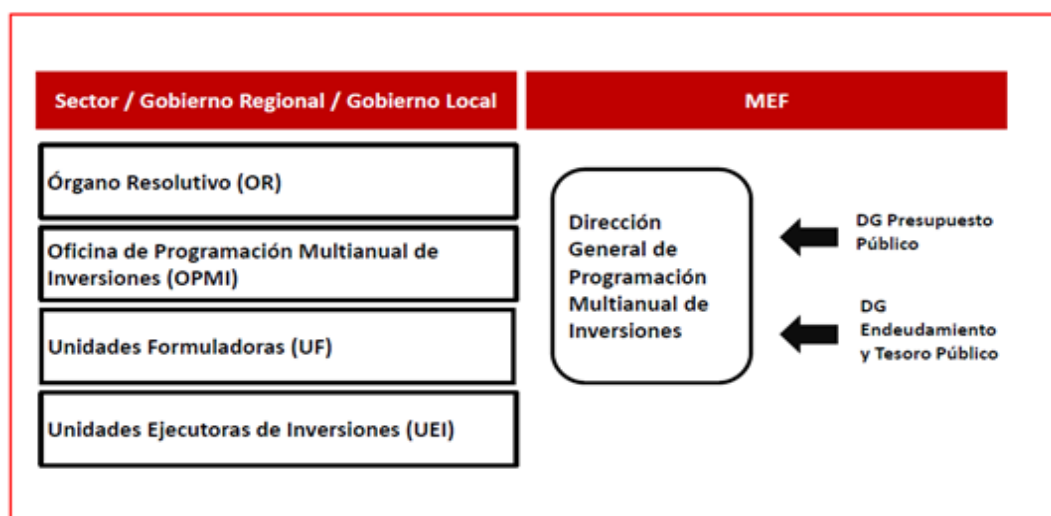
Sector / Gobierno Regional / Gobierno Local

MEF

Órgano Resolutivo (OR)

Oficina de Programación Multianual de Inversiones (OPMI)

Unidades Formuladoras (UF)

Unidades Ejecutoras de Inversiones (UEI)

Dirección General de Programación Multianual de Inversiones

DG Presupuesto Público

DG Endeudamiento y Tesoro Público